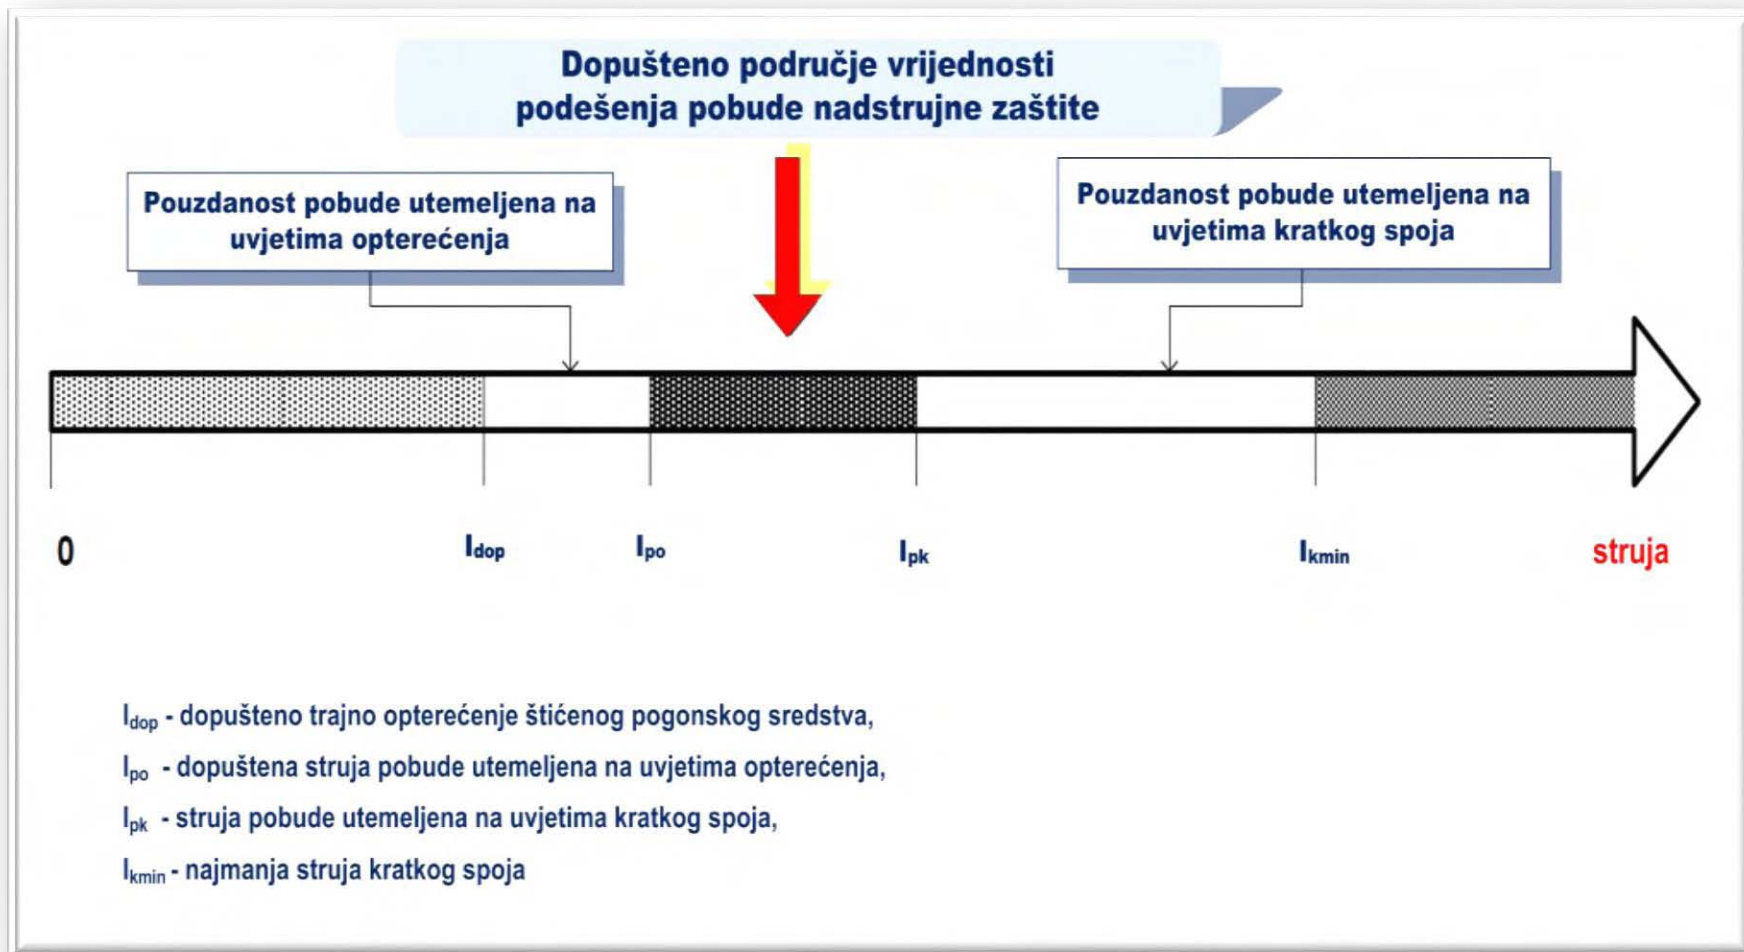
Dopušteno područje vrijednosti podešenja pobude nadstrujne zaštite

Pouzdanost pobude utemeljena na uvjetima opterećenja

Pouzdanost pobude utemeljena na uvjetima kratkog spoja

0

$I_{dop}$

$I_{po}$

$I_{pk}$

$I_{kmin}$

struja

$I_{dop}$ - dopušteno trajno opterećenje štićenog pogonskog sredstva,

$I_{po}$ - dopuštena struja pobude utemeljena na uvjetima opterećenja,

$I_{pk}$ - struja pobude utemeljena na uvjetima kratkog spoja,

$I_{kmin}$ - najmanja struja kratkog spoja